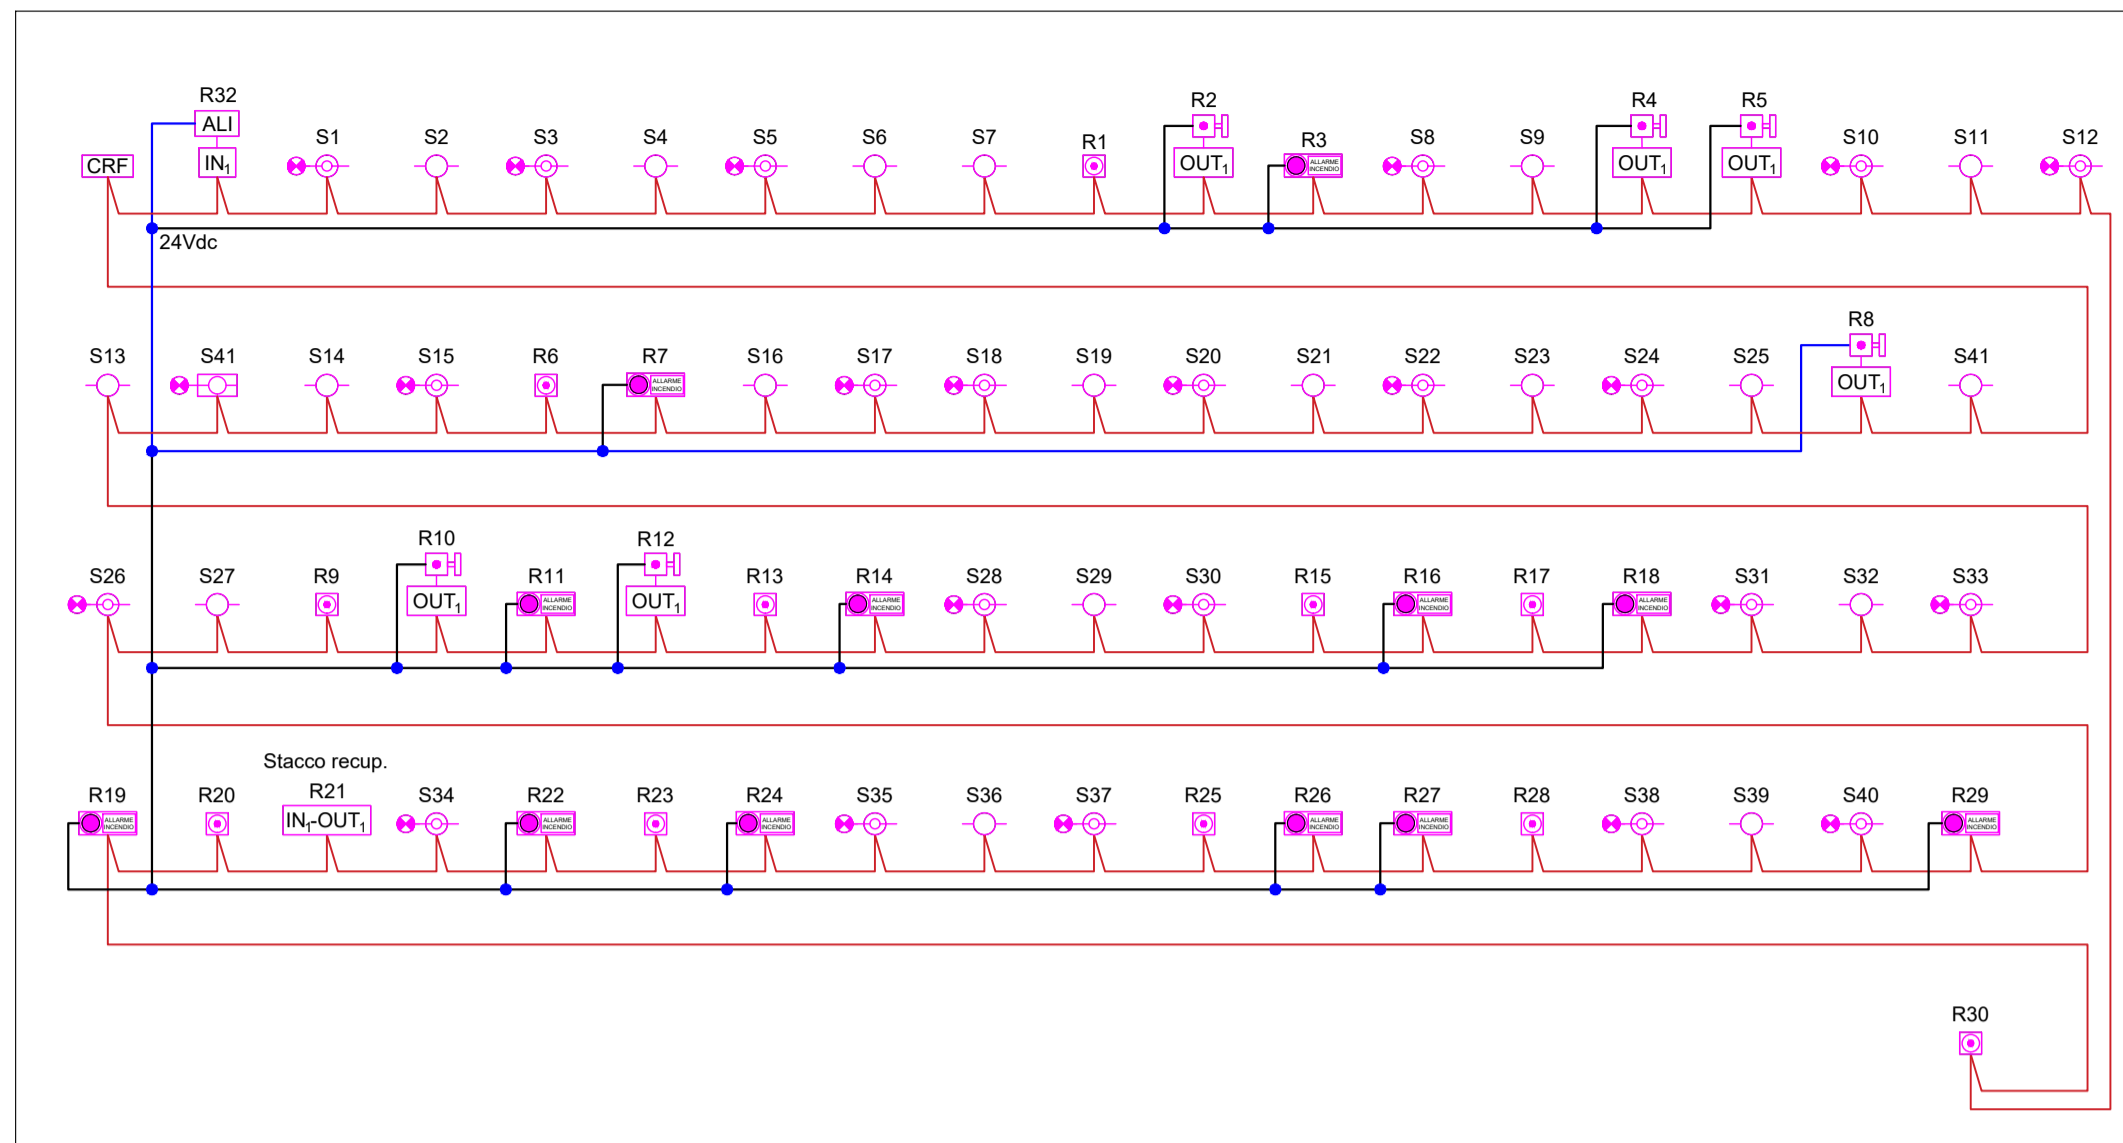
R32
ALI
IN$_1$
CRF
S1 S2 S3 S4 S5 S6 S7 R1
R2
OUT$_1$
R3
ALLARME INCENDIO
S8 S9
R4
OUT$_1$
R5
OUT$_1$
S10 S11 S12

24Vdc

S13 S41 S14 S15 R6 R7
ALLARME INCENDIO
S16 S17 S18 S19 S20 S21 S22 S23 S24 S25
R8
OUT$_1$
S41

S26 S27 R9
R10
OUT$_1$
R11
ALLARME INCENDIO
R12
OUT$_1$
R13 R14
ALLARME INCENDIO
S28 S29 S30 R15 R16
ALLARME INCENDIO
R17 R18
ALLARME INCENDIO
S31 S32 S33

Stacco recup.
R19
ALLARME INCENDIO
R20
R21
IN$_1$-OUT$_1$
S34 R22
ALLARME INCENDIO
R23 R24
ALLARME INCENDIO
S35 S36 S37 R25 R26
ALLARME INCENDIO
R27
ALLARME INCENDIO
R28 S38 S39 S40 R29
ALLARME INCENDIO

R30